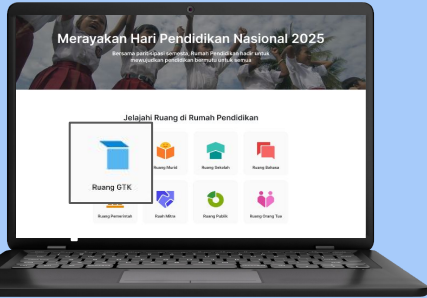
Merayakan Hari Pendidikan Nasional 2025

Bersama partisipasi semesta, Rumah Pendidikan hadir untuk mewujudkan pendidikan bermutu untuk semua

Jelajahi Ruang di Rumah Pendidikan

Ruang GTK

Ruang Murid

Ruang Sekolah

Ruang Bahasa

Ruang Pemerintah

Ruang Mitra

Ruang Publik

Ruang Orang Tua